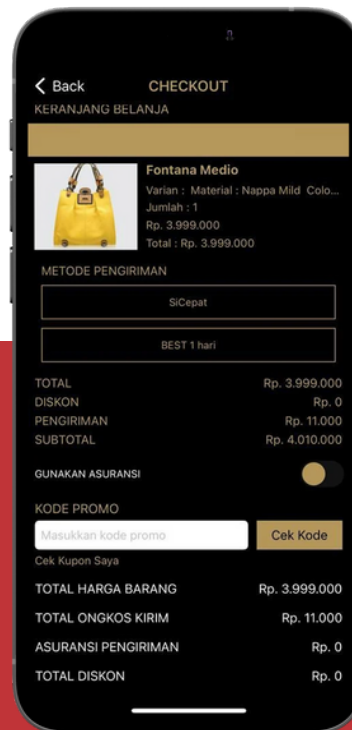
Back CHECKOUT

KERANJANG BELANJA

Fontana Medio

Varian : Material : Nappa Mild Colo...

Jumlah : 1

Rp. 3.999.000

Total : Rp. 3.999.000

METODE PENGIRIMAN

SiCepat

BEST 1 hari

| | |
|---|---|
| TOTAL | Rp. 3.999.000 |
| DISKON | Rp. 0 |
| PENGIRIMAN | Rp. 11.000 |
| SUBTOTAL | Rp. 4.010.000 |

GUNAKAN ASURANSI

KODE PROMO

Masukkan kode promo

Cek Kode

Cek Kupon Saya

| | |
|---|---|
| TOTAL HARGA BARANG | Rp. 3.999.000 |
| TOTAL ONGKOS KIRIM | Rp. 11.000 |
| ASURANSI PENGIRIMAN | Rp. 0 |
| TOTAL DISKON | Rp. 0 |